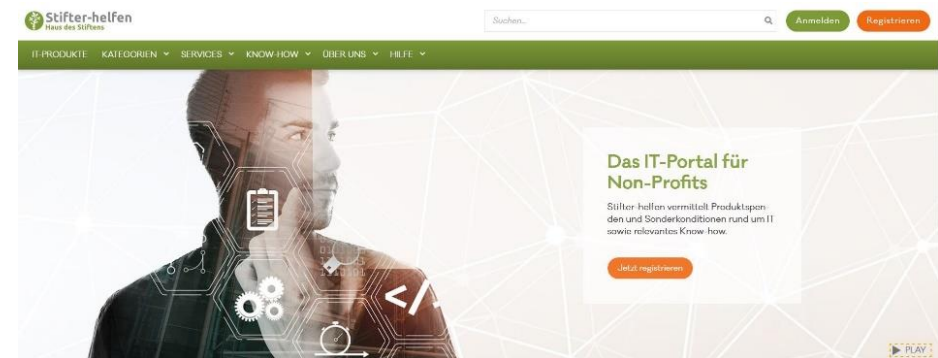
Stifter-helfen
Haus des Stiftens

Suchen...

Anmelden

Registrieren

IT-PRODUKTE KATEGORIEN SERVICES KNOW-HOW ÜBER UNS HILFE

Das IT-Portal für Non-Profits

Stifter-helfen vermittelt Produktspenden und Sonderkonditionen rund um IT sowie relevantes Know-how.

Jetzt registrieren

</>

▶ PLAY